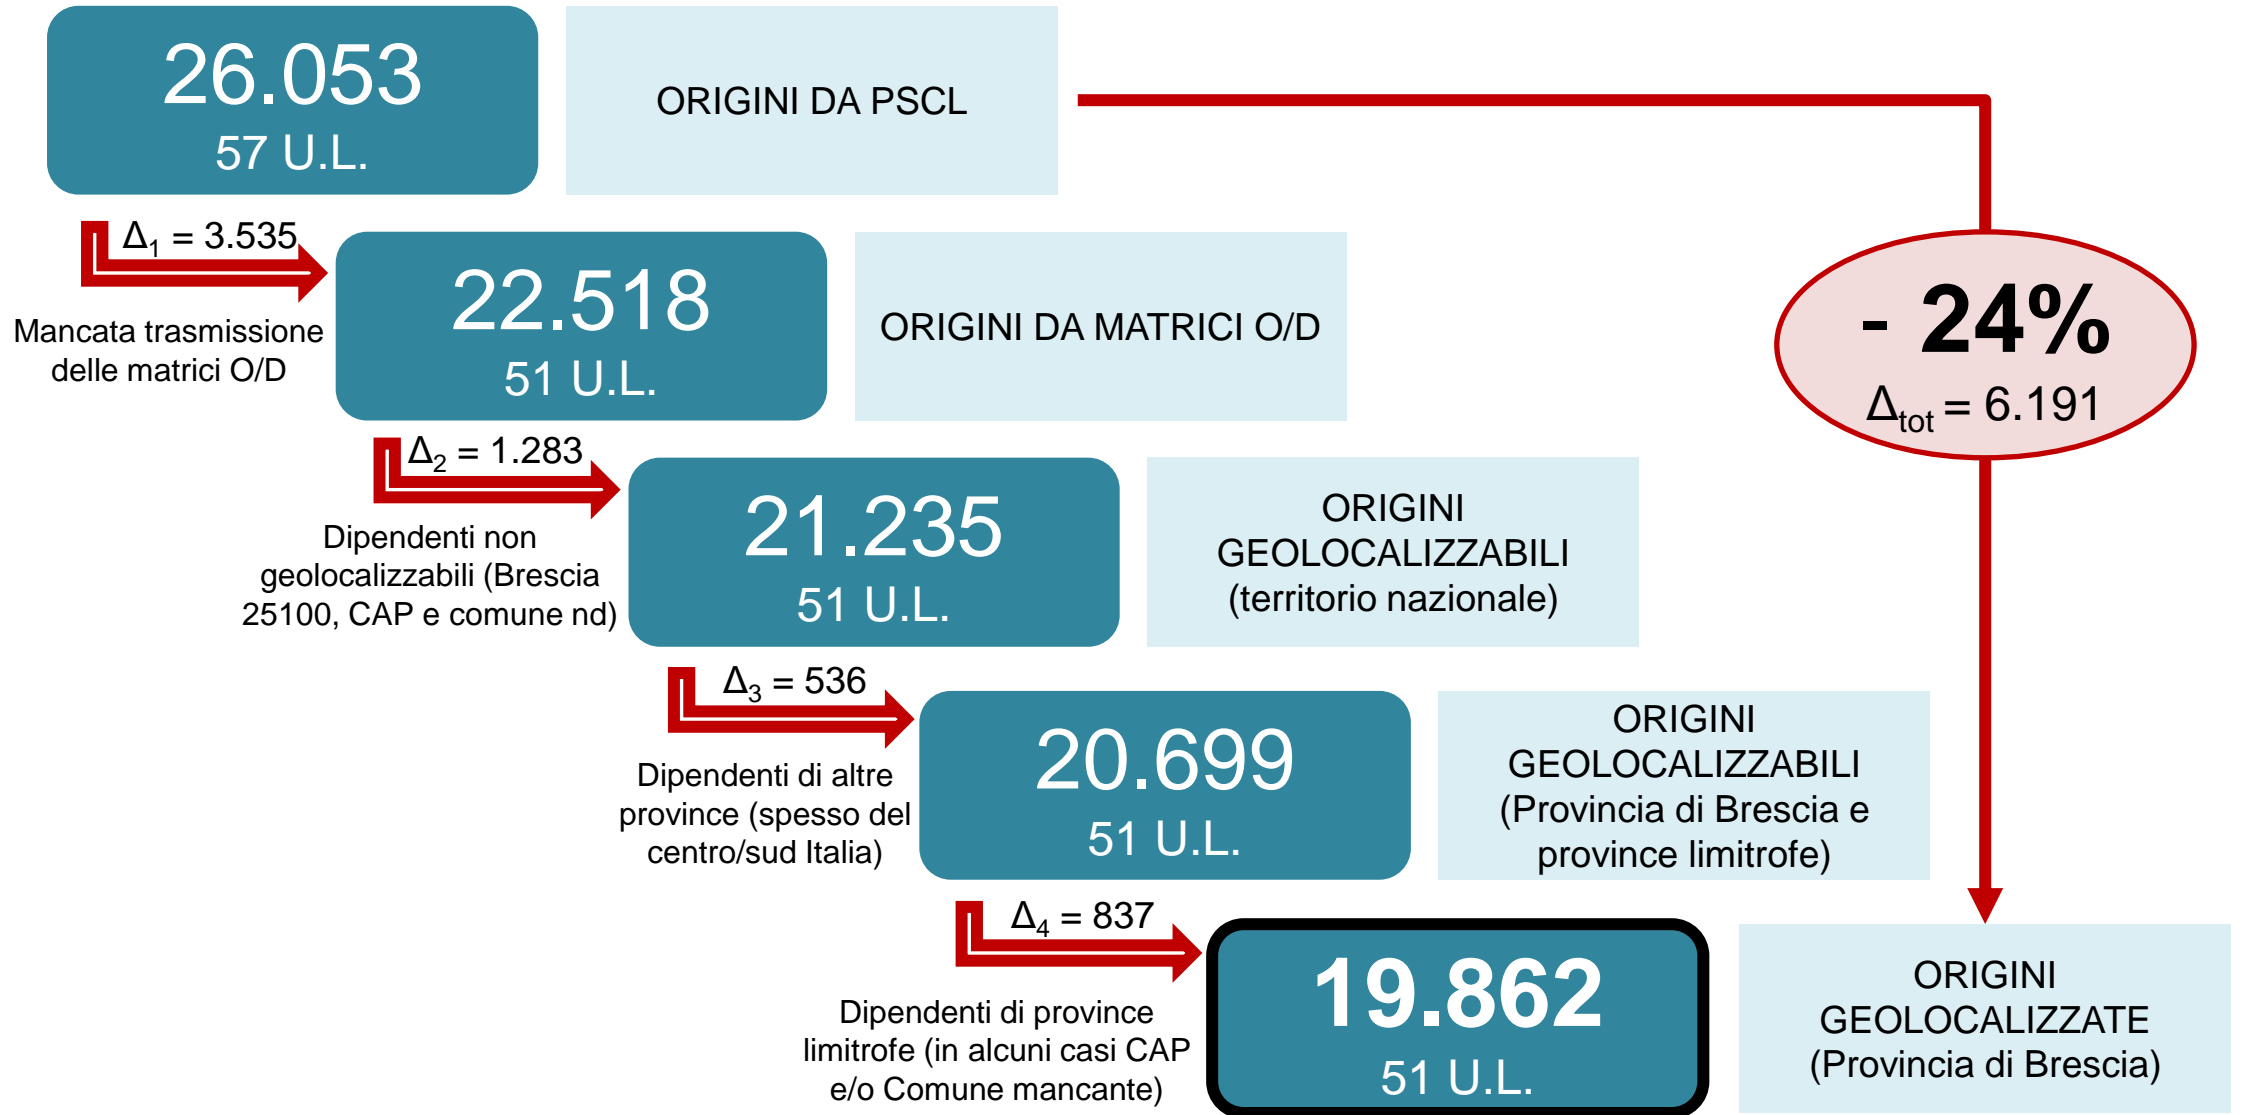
26.053
57 U.L.

ORIGINI DA PSCL

$\Delta_1$ = 3.535

Mancata trasmissione delle matrici O/D

22.518
51 U.L.

ORIGINI DA MATRICI O/D

- 24%
$\Delta_{tot}$ = 6.191

$\Delta_2$ = 1.283

Dipendenti non geolocalizzabili (Brescia 25100, CAP e comune nd)

21.235
51 U.L.

ORIGINI GEOLOCALIZZABILI (territorio nazionale)

$\Delta_3$ = 536

Dipendenti di altre province (spesso del centro/sud Italia)

20.699
51 U.L.

ORIGINI GEOLOCALIZZABILI (Provincia di Brescia e province limitrofe)

$\Delta_4$ = 837

Dipendenti di province limitrofe (in alcuni casi CAP e/o Comune mancante)

19.862
51 U.L.

ORIGINI GEOLOCALIZZATE (Provincia di Brescia)